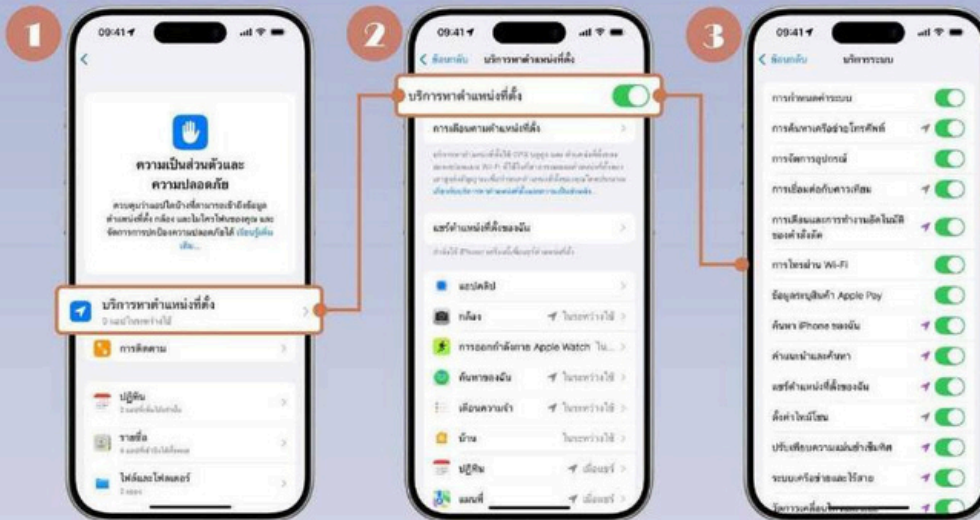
1

09:41

ความเป็นส่วนตัวและความปลอดภัย

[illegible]

บริการหาตำแหน่งที่ตั้ง

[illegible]

การติดตาม

ปฏิทิน

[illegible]

รายชื่อ

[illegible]

ไฟล์และโฟลเดอร์

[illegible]

2

09:41

< ย้อนกลับ บริการหาตำแหน่งที่ตั้ง

บริการหาตำแหน่งที่ตั้ง

การเตือนตามตำแหน่งที่ตั้ง

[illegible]

แชร์ตำแหน่งที่ตั้งของฉัน

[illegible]

แอปคลิป

กล้อง ในขณะใช้

การออกกำลังกาย Apple Watch ใน...

ค้นหาของฉัน ในขณะใช้

เตือนความจำ ในขณะใช้

บ้าน ในขณะใช้

ปฏิทิน เมื่อแชร์

แผนที่ เมื่อแชร์

3

09:41

< ย้อนกลับ บริการระบบ

การกำหนดค่าระบบ

การค้นหาเครือข่ายโทรศัพท์

การจัดการอุปกรณ์

การเชื่อมต่อกับดาวเทียม

การเตือนและการทำงานอัตโนมัติของคำสั่งลัด

การโทรผ่าน Wi-Fi

ข้อมูลระบุสินค้า Apple Pay

ค้นหา iPhone ของฉัน

คำแนะนำและค้นหา

แชร์ตำแหน่งที่ตั้งของฉัน

ตั้งค่าโซนเวลา

ปรับเทียบความแม่นยำเข็มทิศ

ระบบเครือข่ายและไร้สาย

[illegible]